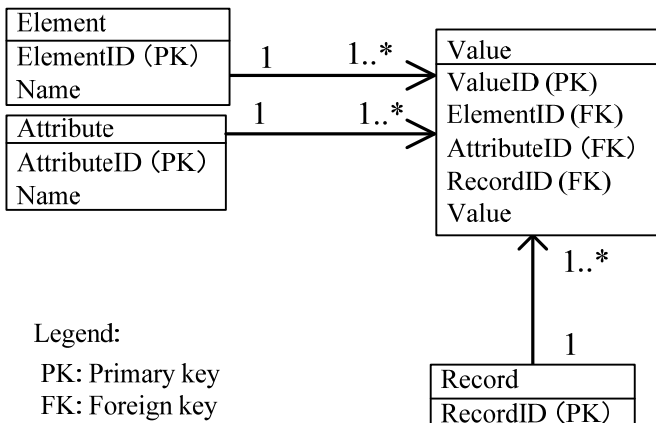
Element
ElementID（PK）
Name

1
1..*

Attribute
AttributeID（PK）
Name

1
1..*

Value
ValueID (PK)
ElementID (FK)
AttributeID（FK）
RecordID (FK)
Value

1..*

1

Legend:
PK: Primary key
FK: Foreign key

Record
RecordID（PK）